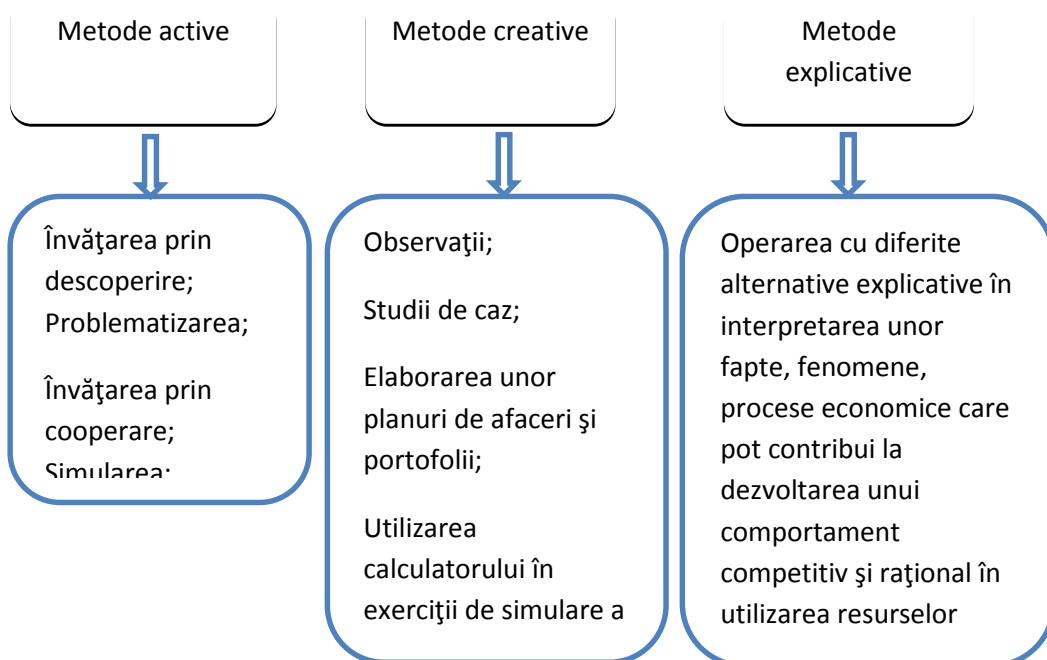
Metode active

Metode creative

Metode explicative

Învăţarea prin descoperire;
Problematizarea;

Învăţarea prin cooperare;
Simularea;

Observaţii;

Studii de caz;

Elaborarea unor planuri de afaceri şi portofolii;

Utilizarea calculatorului în exerciţii de simulare a

Operarea cu diferite alternative explicative în interpretarea unor fapte, fenomene, procese economice care pot contribui la dezvoltarea unui comportament competitiv şi raţional în utilizarea resurselor